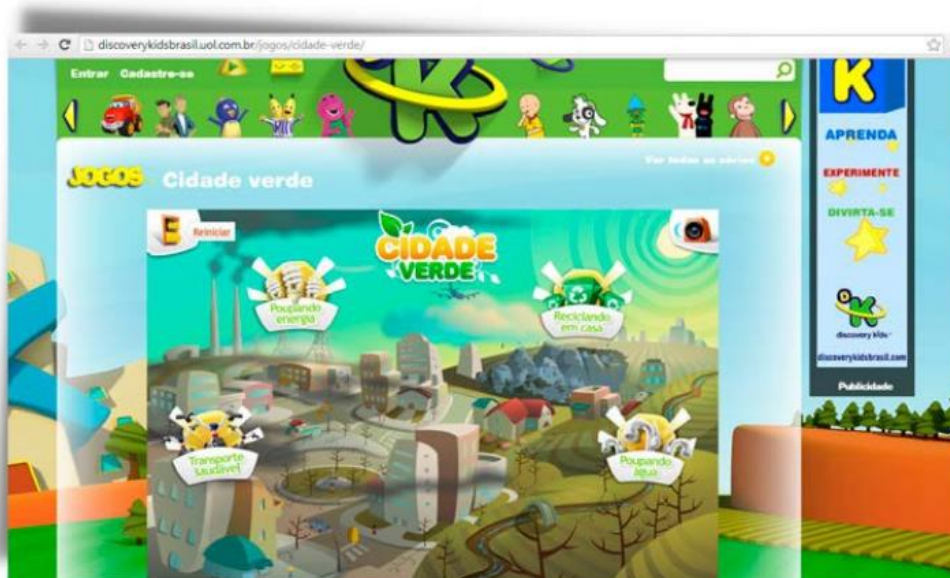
discoverykidsbrasil.uol.com.br/jogos/cidade-verde/

Entrar Cadastre-se

K

APRENDA

EXPERIMENTE

DIVIRTA-SE

discovery kids

discoverykidsbrasil.com

Publicidade

JOGOS Cidade verde

Ver todas as séries

Reiniciar

CIDADE VERDE

Poupando energia

Reciclando em casa

Transporte saudável

Poupando água